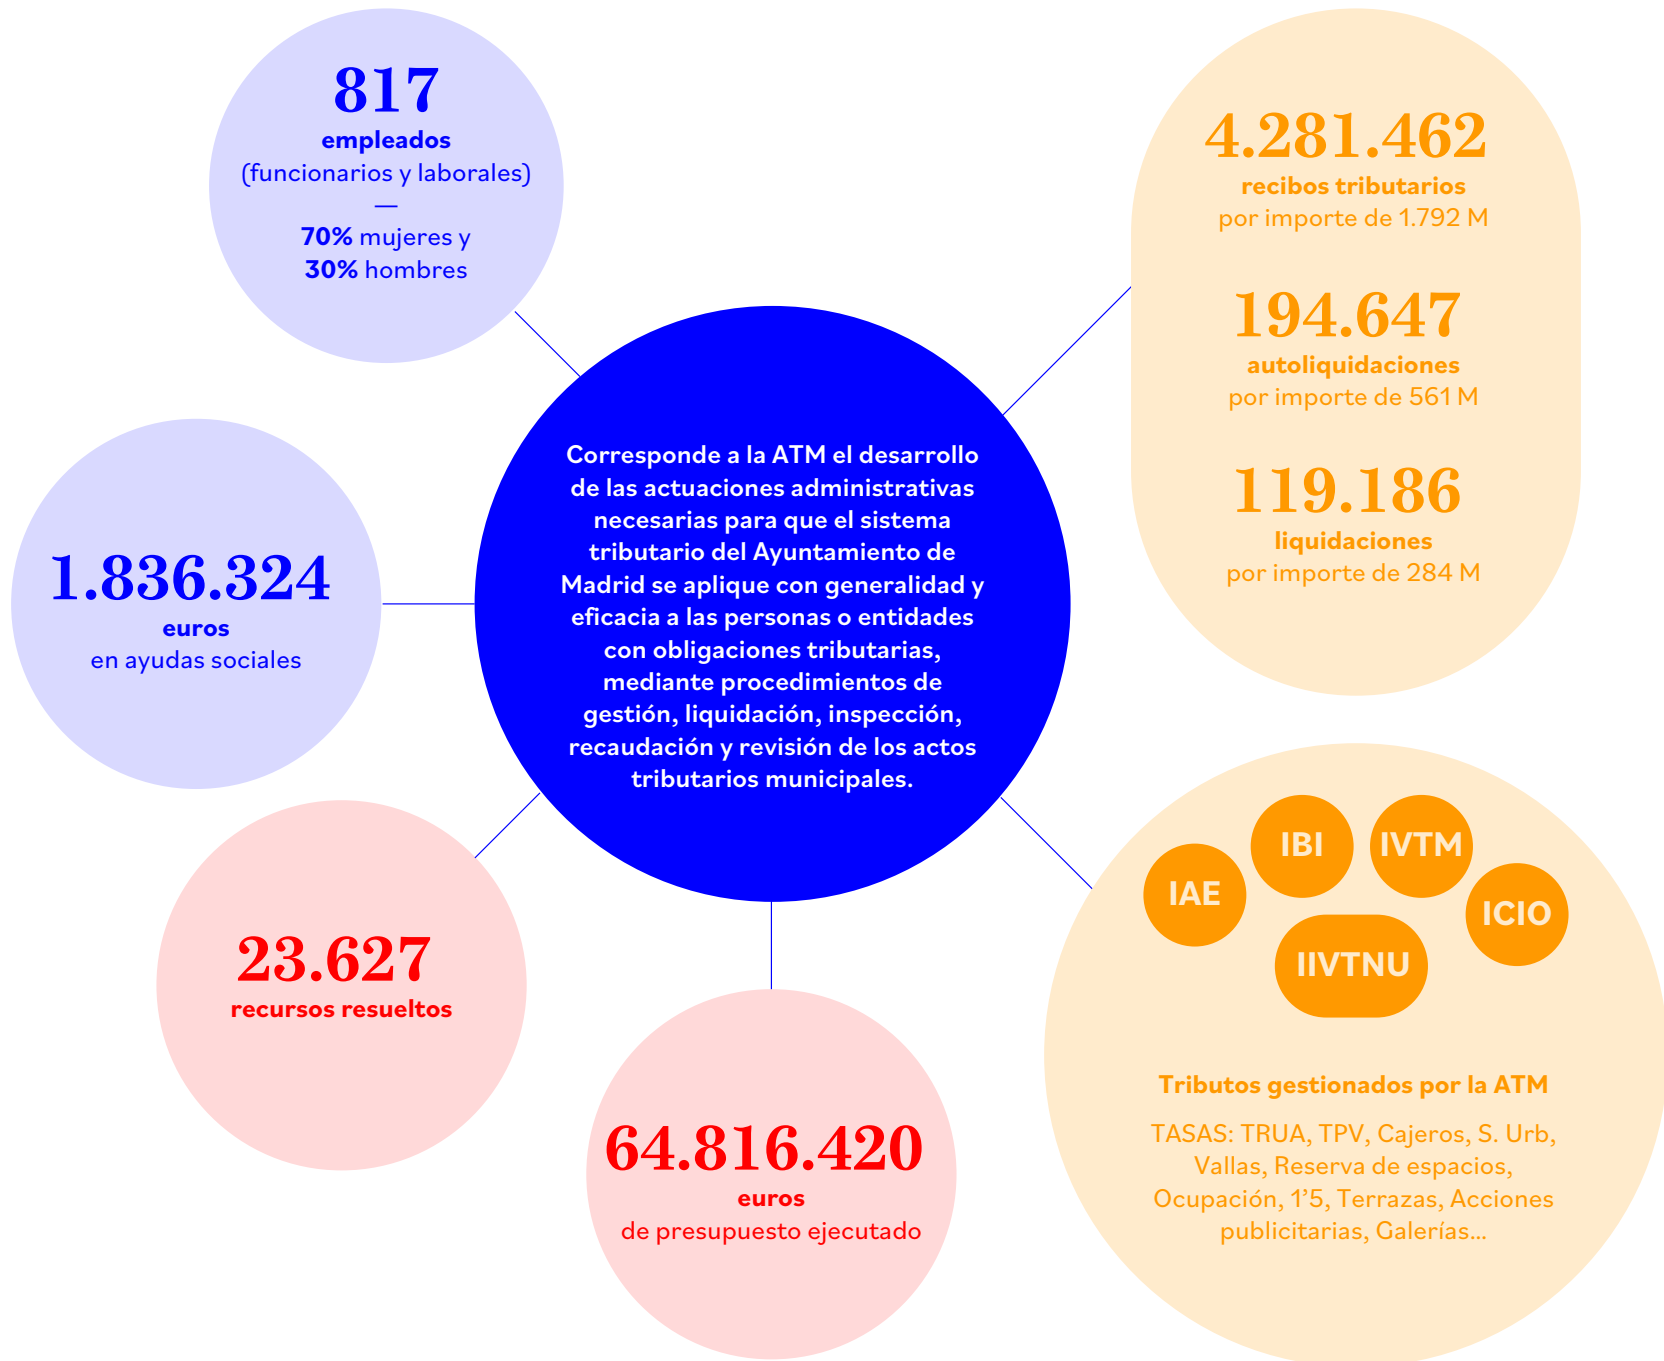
817
empleados
(funcionarios y laborales)
—
70% mujeres y
30% hombres

4.281.462
recibos tributarios
por importe de 1.792 M

194.647
autoliquidaciones
por importe de 561 M

119.186
liquidaciones
por importe de 284 M

1.836.324
euros
en ayudas sociales

Corresponde a la ATM el desarrollo de las actuaciones administrativas necesarias para que el sistema tributario del Ayuntamiento de Madrid se aplique con generalidad y eficacia a las personas o entidades con obligaciones tributarias, mediante procedimientos de gestión, liquidación, inspección, recaudación y revisión de los actos tributarios municipales.

IBI IVTM IAE ICIO IIVTNU

Tributos gestionados por la ATM

TASAS: TRUA, TPV, Cajeros, S. Urb, Vallas, Reserva de espacios, Ocupación, 1'5, Terrazas, Acciones publicitarias, Galerías...

23.627
recursos resueltos

64.816.420
euros
de presupuesto ejecutado